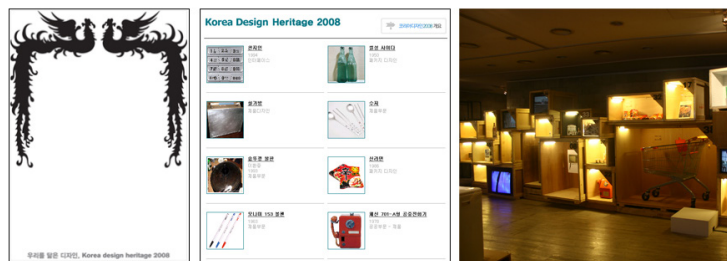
우리를 닮은 디자인, Korea design heritage 2008

Korea Design Heritage 2008

2008디자인코리아 캠프

천지인
1984
디지털하드웨어

칠성 사이다
1950
패키지 디자인

쌀가판
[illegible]

수저
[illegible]

공중전 경로
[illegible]
1983
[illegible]

신라면
1986
패키지 디자인

모나미 153 볼펜
1963
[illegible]

체신 781-A형 공중전화기
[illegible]